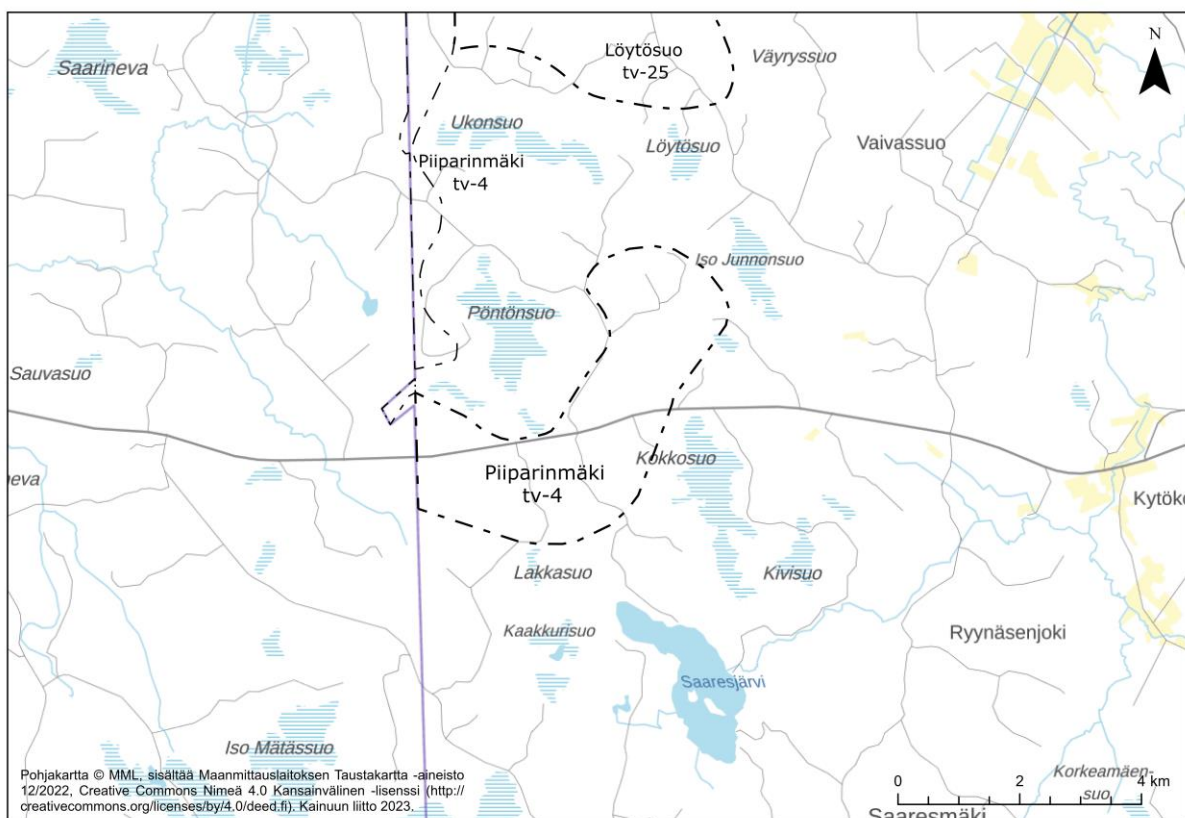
N

Saarineva

Löytösuo
tv-25

Väyryssuo

Ukonsuo

Löytösuo

Vaivassuo

Piiparinmäki
tv-4

Iso Junnonsuo

Pöntönsuo

Sauvasuo

Piiparinmäki
tv-4

Kokkosuo

neva

Kytökö

Lakkasuo

Kivisuo

Kaakkurisuo

Ryynäsenjoki

Saaresjärvi

Iso Mätässuo

Pohjakartta © MML, sisältää Maanmittauslaitoksen Taustakartta -aineisto 12/2022, Creative Commons Nimeä 4.0 Kansainvälinen -lisenssi (http://creativecommons.org/licenses/by/4.0/deed.fi). Kainuun liitto 2023.

Korkeamäensuo

0 2 4 km

Saaresmäki